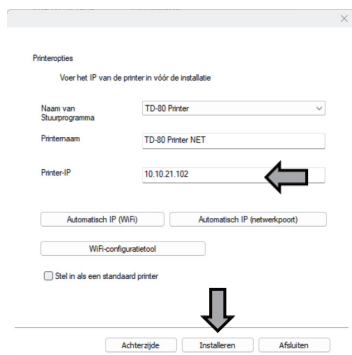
Printeropties

Voer het IP van de printer in vóór de installatie

Naam van Stuurprogramma

TD-80 Printer

Printernaam

TD-80 Printer NET

Printer-IP

10.10.21.102

Automatisch IP (WiFi)

Automatisch IP (netwerkpoort)

WiFi-configuratietool

Stel in als een standaard printer

Achterzijde

Installeren

Afsluiten